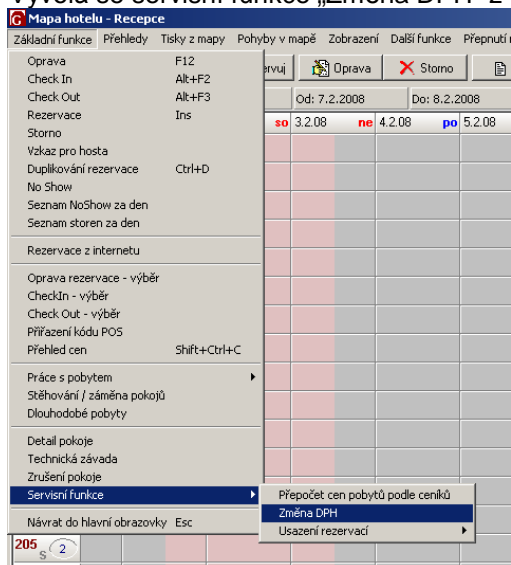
Vyvolá se servisní funkce „Změna DPH"z

Mapa hotelu - Recepce

Základní funkce Přehledy Tisky z mapy Pohyby v mapě Zobrazení Další funkce Přepnutí

ervuj Oprava Storno

Od: 7.2.2008 Do: 8.2.2008

so 3.2.08 ne 4.2.08 po 5.2.08

Oprava F12
Check In Alt+F2
Check Out Alt+F3
Rezervace Ins
Storno
Vzkaz pro hosta
Duplikování rezervace Ctrl+D
No Show
Seznam NoShow za den
Seznam storen za den

Rezervace z internetu

Oprava rezervace - výběr
CheckIn - výběr
Check Out - výběr
Přiřazení kódu POS
Přehled cen Shift+Ctrl+C

Práce s pobytem
Stěhování / záměna pokojů
Dlouhodobé pobyty

Detail pokoje
Technická závada
Zrušení pokoje
Servisní funkce

Návrat do hlavní obrazovky Esc

Přepočet cen pobytů podle ceníků
Změna DPH
Usazení rezervací

205 S 2